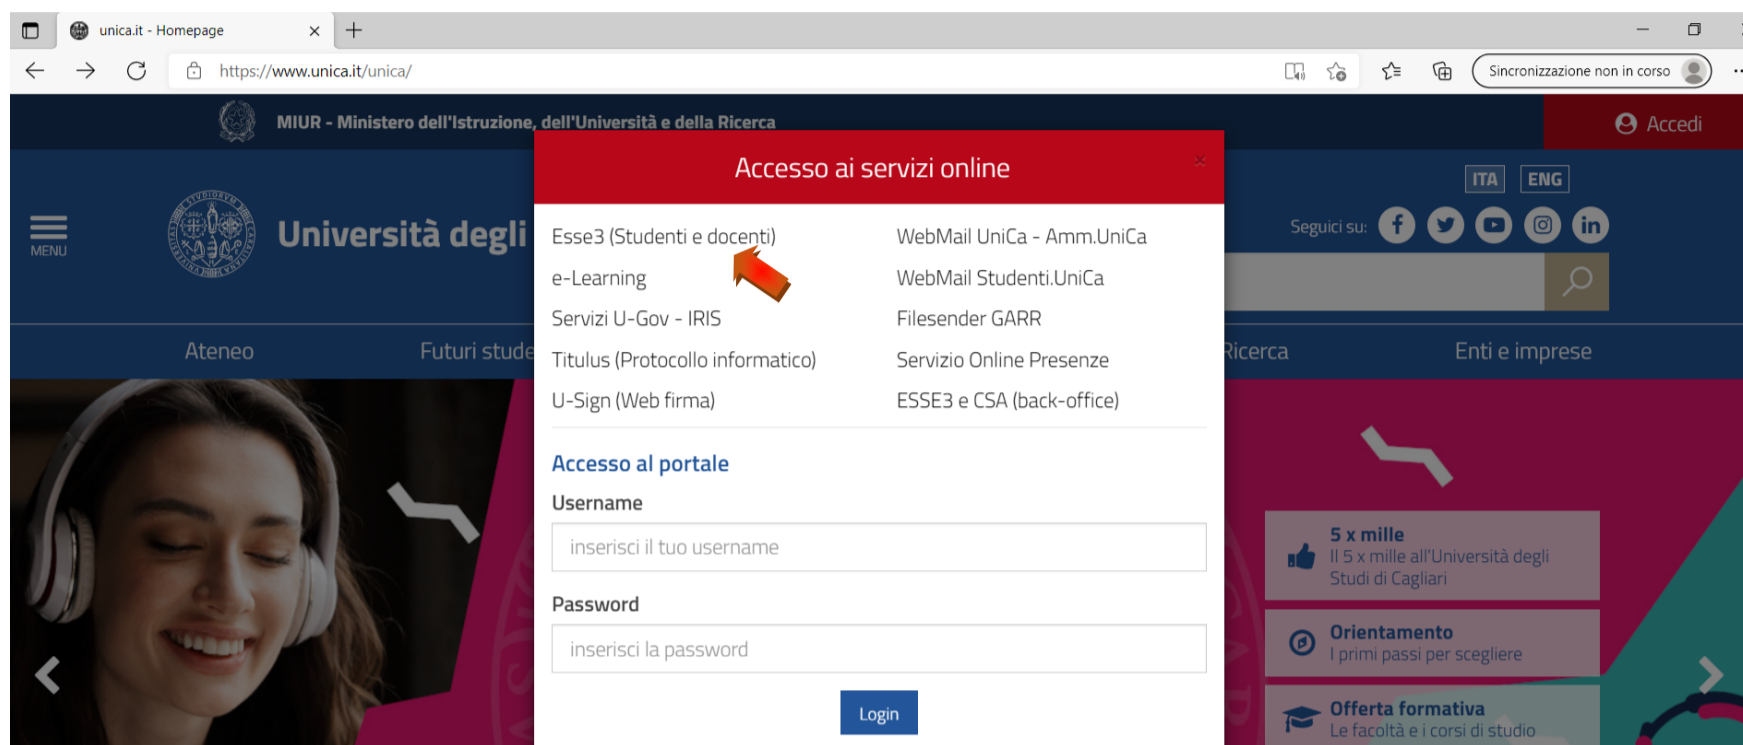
unica.it - Homepage

https://www.unica.it/unica/

Sincronizzazione non in corso

MIUR - Ministero dell'Istruzione, dell'Università e della Ricerca

Accedi

MENU

Università degli

ITA ENG

Seguici su:

Ateneo

Futuri stude

Ricerca

Enti e imprese

Accesso ai servizi online

×

Esse3 (Studenti e docenti)

WebMail UniCa - Amm.UniCa

e-Learning

WebMail Studenti.UniCa

Servizi U-Gov - IRIS

Filesender GARR

Titulus (Protocollo informatico)

Servizio Online Presenze

U-Sign (Web firma)

ESSE3 e CSA (back-office)

Accesso al portale

Username

inserisci il tuo username

Password

inserisci la password

Login

5 x mille
Il 5 x mille all'Università degli Studi di Cagliari

Orientamento
I primi passi per scegliere

Offerta formativa
Le facoltà e i corsi di studio